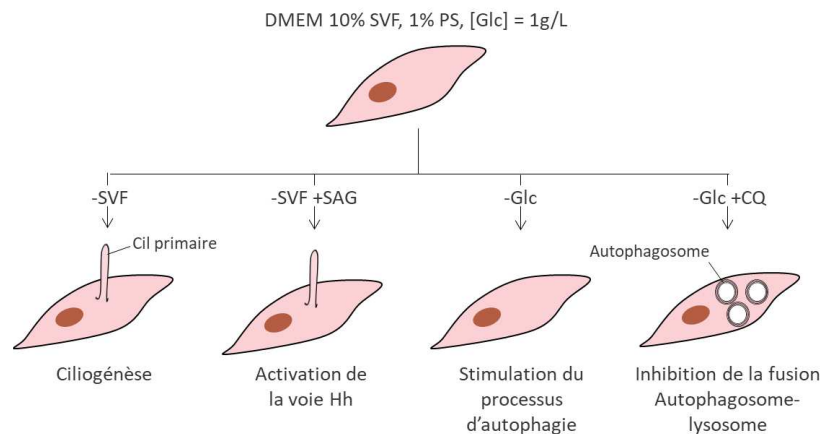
DMEM 10% SVF, 1% PS, [Glc] = 1g/L

-SVF

-SVF +SAG

-Glc

-Glc +CQ

Cil primaire

Autophagosome

Ciliogénèse

Activation de la voie Hh

Stimulation du processus d'autophagie

Inhibition de la fusion Autophagosome-lysosome